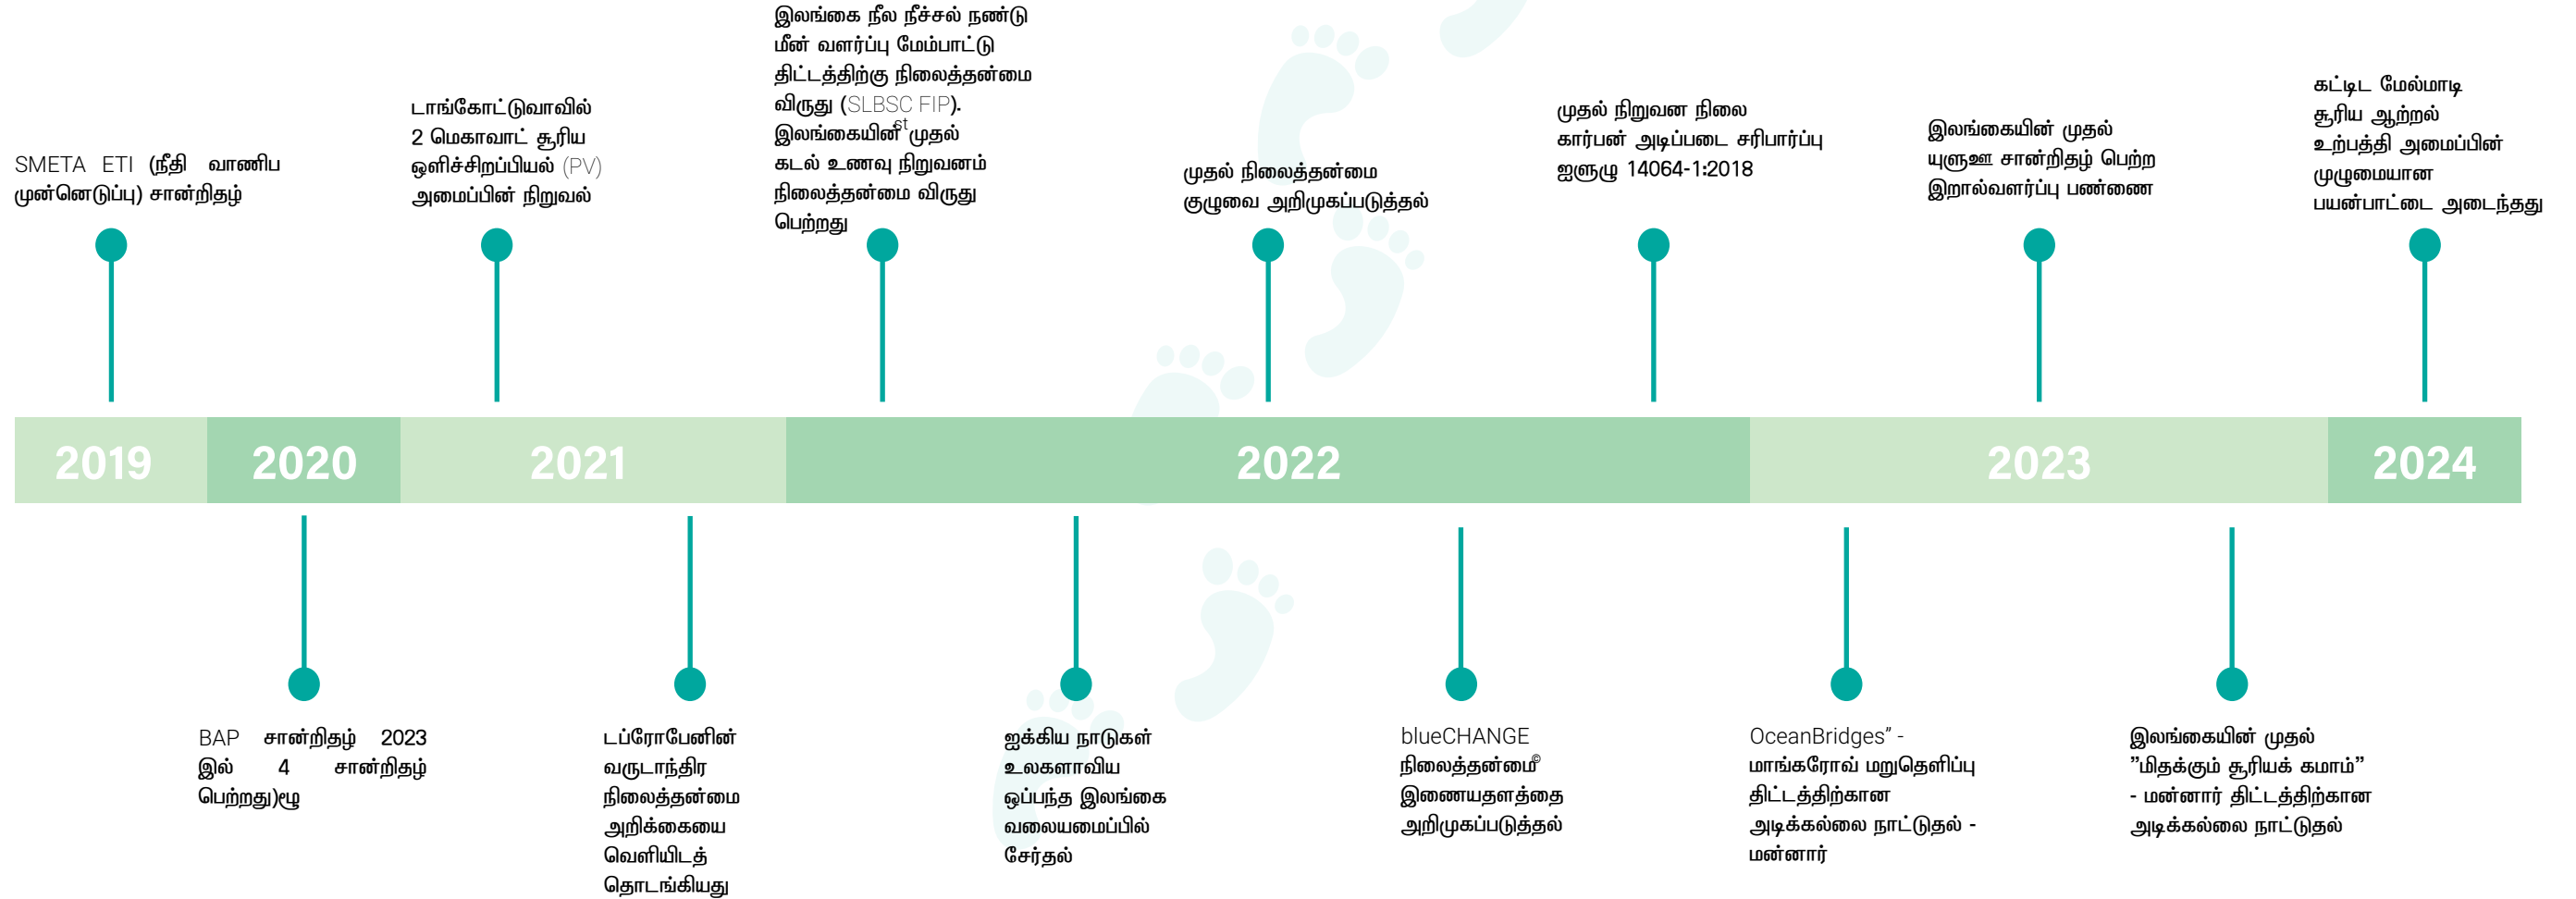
SMETA ETI (நீதி வாணிப முன்னெடுப்பு) சான்றிதழ்

டாங்கோட்டுவாவில் 2 மெகாவாட் சூரிய ஒளிச்சிறப்பியல் (PV) அமைப்பின் நிறுவல்

இலங்கை நீல நீச்சல் நண்டு மீன் வளர்ப்பு மேம்பாட்டு திட்டத்திற்கு நிலைத்தன்மை விருது (SLBSC FIP). இலங்கையின் $^{st}$ முதல் கடல் உணவு நிறுவனம் நிலைத்தன்மை விருது பெற்றது

முதல் நிலைத்தன்மை குழுவை அறிமுகப்படுத்தல்

முதல் நிறுவன நிலை கார்பன் அடிப்படை சரிபார்ப்பு ஐளுழு 14064-1:2018

இலங்கையின் முதல் யுளுஊ சான்றிதழ் பெற்ற இறால்வளர்ப்பு பண்ணை

கட்டிட மேல்மாடி சூரிய ஆற்றல் உற்பத்தி அமைப்பின் முழுமையான பயன்பாட்டை அடைந்தது

2019 2020 2021 2022 2023 2024

BAP சான்றிதழ் 2023 இல் 4 சான்றிதழ் பெற்றது)ழு

டப்ரோபேனின் வருடாந்திர நிலைத்தன்மை அறிக்கையை வெளியிடத் தொடங்கியது

ஐக்கிய நாடுகள் உலகளாவிய ஒப்பந்த இலங்கை வலையமைப்பில் சேர்தல்

blueCHANGE நிலைத்தன்மை© இணையதளத்தை அறிமுகப்படுத்தல்

OceanBridges” - மாங்கரோவ் மறுதெளிப்பு திட்டத்திற்கான அடிக்கல்லை நாட்டுதல் - மன்னார்

இலங்கையின் முதல் ”மிதக்கும் சூரியக் கமாம்” - மன்னார் திட்டத்திற்கான அடிக்கல்லை நாட்டுதல்